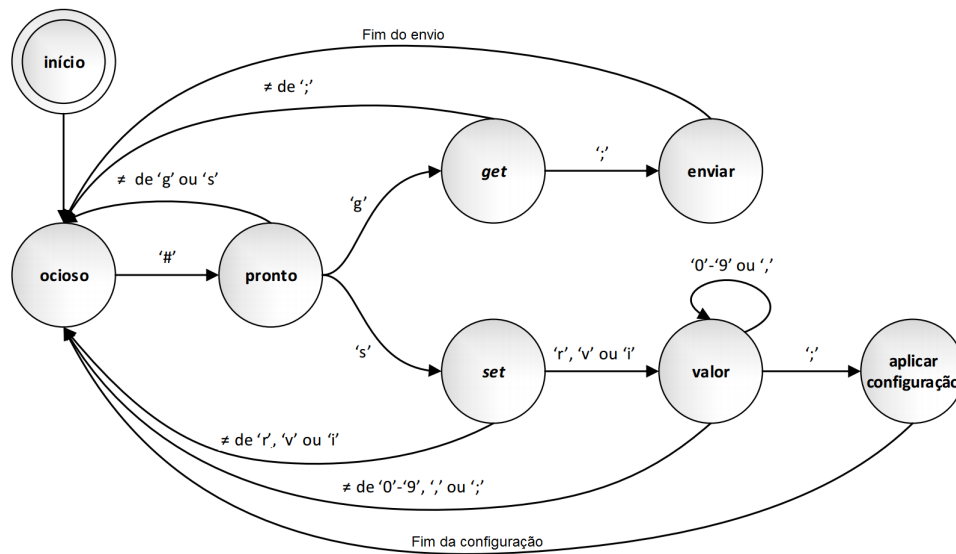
início

Fim do envio

≠ de ';'

get

';'

enviar

≠ de 'g' ou 's'

'g'

ocioso

'#'

pronto

'0'-'9' ou ','

's'

set

'r', 'v' ou 'i'

valor

';'

aplicar configuraçã

≠ de 'r', 'v' ou 'i'

≠ de '0'-'9', ',' ou ';'

Fim da configuração